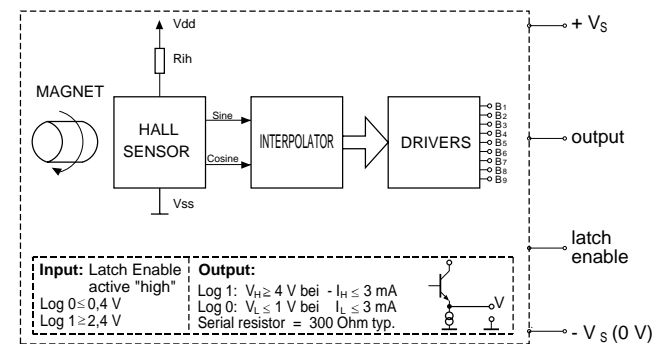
Vdd

Rih

MAGNET

HALL SENSOR

Sine

Cosine

INTERPOLATOR

DRIVERS

B1
B2
B3
B4
B5
B6
B7
B8
B9

Vss

+ $V_S$

output

latch enable

- $V_S$ (0 V)

**Input:** Latch Enable active "high"
Log 0 $\leq$ 0,4 V
Log 1 $\geq$ 2,4 V

**Output:**
Log 1: $V_H \geq 4$ V bei - $I_H \leq 3$ mA
Log 0: $V_L \leq 1$ V bei $I_L \leq 3$ mA
Serial resistor = 300 Ohm typ.

V